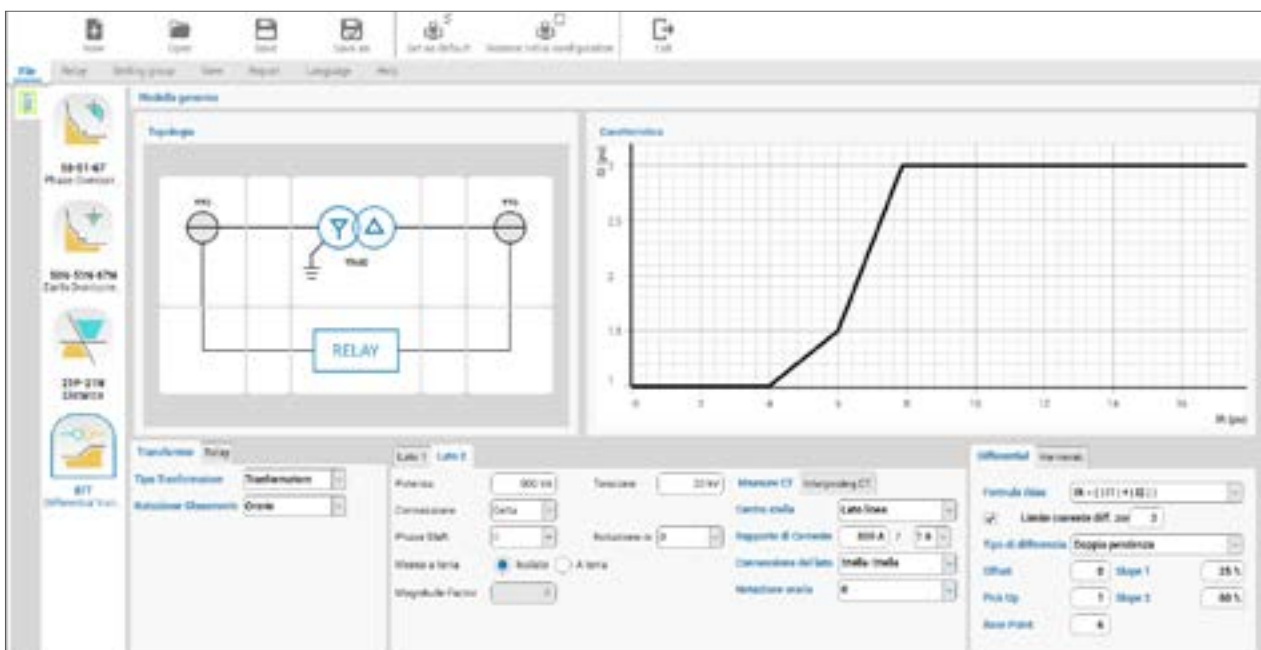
New Open Save Save as Set as default Restore initial configuration Exit

File Relay Setting group View Report Language Help

50-51-67
Phase Overcurr.

50N-51N-67N
Earth Overcurr.

21P-21N
Distance

87T
Differential Trasf.

Modello generico

Topologia

RELAY

Caratteristica

3
2.5
2
1.5
1
0 2 4 6 8 10 12 14 16
Ih (pu)

Transformer Relay

Tipo Trasformatore Trasformatore
Rotazione Sfasamento Orario

Lato 1 Lato 2

Potenza 900 VA
Tensione 22 kV
Connessione Delta
Phase Shift
Rotazione a
Messa a terra Isolato A terra
Magnitude Factor

Mesaure CT Interposing CT
Centro stella Lato linea
Rapporto di Corrente 800 A / 1 A
Connessione del lato Stella / Stella
Rotazione oraria

Differential Harmonic

Formula Ibias
Limite corrente diff. (pu) 3
Tipo di differenza Doppia pendenza
Offset 0 Slope 1 25 %
Pick Up 1 Slope 2 80 %
Base Point 6